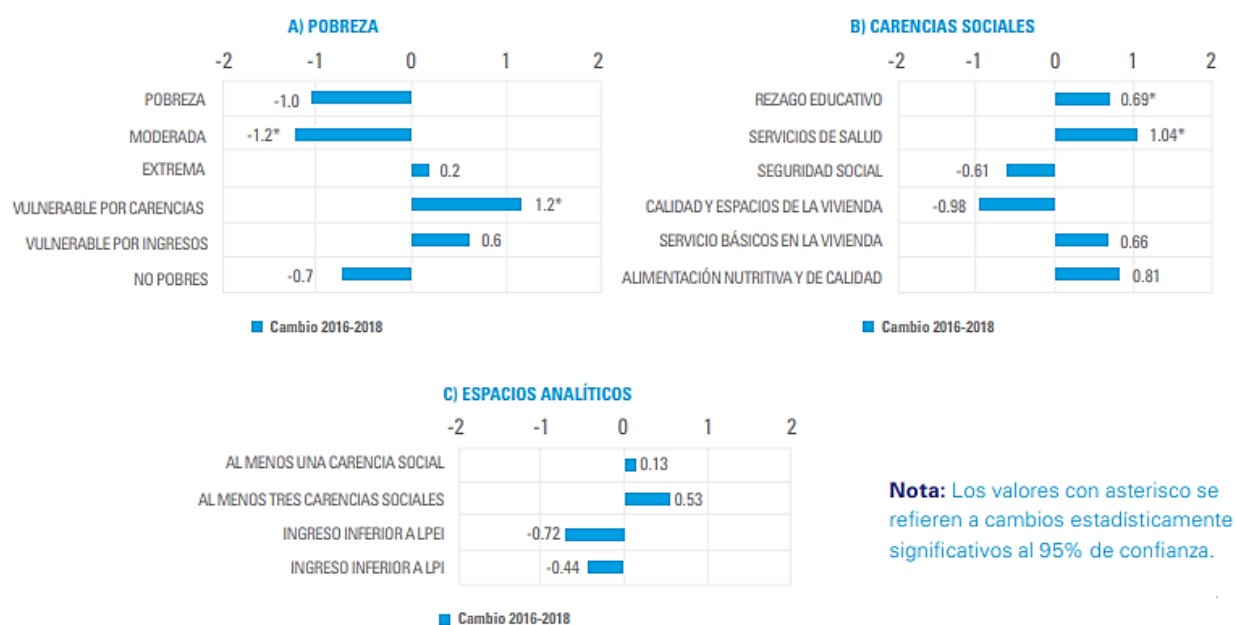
A) POBREZA

-2 -1 0 1 2

POBREZA -1.0
MODERADA -1.2*
EXTREMA 0.2
VULNERABLE POR CARENCIAS 1.2*
VULNERABLE POR INGRESOS 0.6
NO POBRES -0.7

Cambio 2016-2018

B) CARENCIAS SOCIALES

-2 -1 0 1 2

REZAGO EDUCATIVO 0.69*
SERVICIOS DE SALUD 1.04*
SEGURIDAD SOCIAL -0.61
CALIDAD Y ESPACIOS DE LA VIVIENDA -0.98
SERVICIO BÁSICOS EN LA VIVIENDA 0.66
ALIMENTACIÓN NUTRITIVA Y DE CALIDAD 0.81

Cambio 2016-2018

C) ESPACIOS ANALÍTICOS

-2 -1 0 1 2

AL MENOS UNA CARENCIA SOCIAL 0.13
AL MENOS TRES CARENCIAS SOCIALES 0.53
INGRESO INFERIOR A LPEI -0.72
INGRESO INFERIOR A LPI -0.44

Cambio 2016-2018

Nota: Los valores con asterisco se refieren a cambios estadísticamente significativos al 95% de confianza.